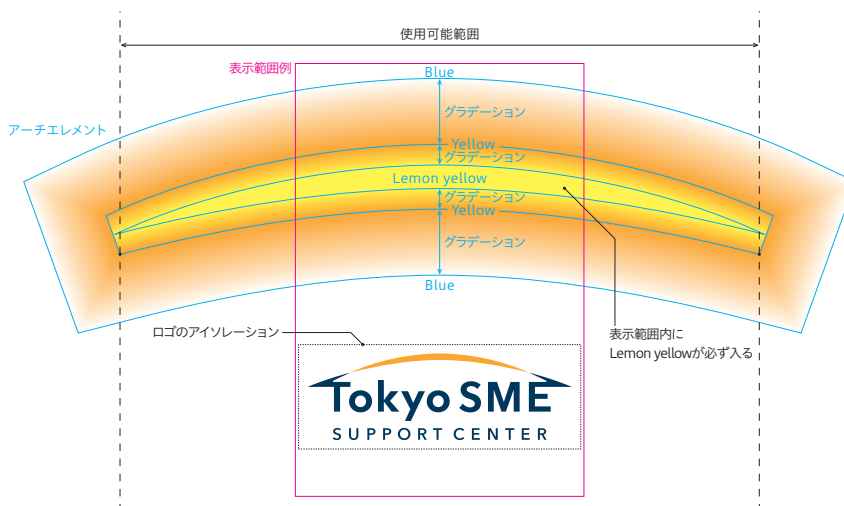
使用可能範囲

表示範囲例

Blue

アーチエレメント

グラデーション

Yellow

グラデーション

Lemon yellow

グラデーション

Yellow

グラデーション

Blue

ロゴのアイソレーション

表示範囲内に
Lemon yellowが必ず入る

Tokyo SME
SUPPORT CENTER